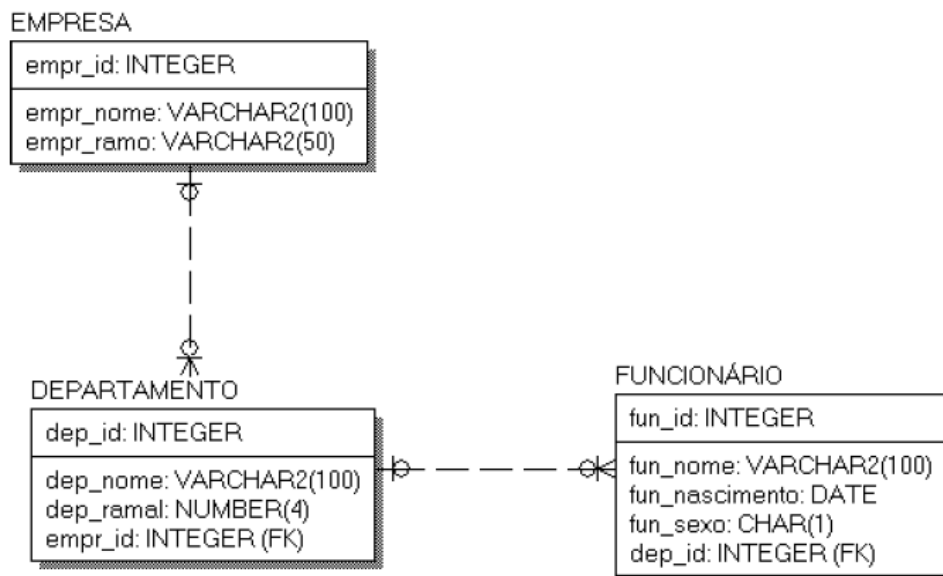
EMPRESA

empr_id: INTEGER

empr_nome: VARCHAR2(100)
empr_ramo: VARCHAR2(50)

DEPARTAMENTO

dep_id: INTEGER

dep_nome: VARCHAR2(100)
dep_ramal: NUMBER(4)
empr_id: INTEGER (FK)

FUNCIONÁRIO

fun_id: INTEGER

fun_nome: VARCHAR2(100)
fun_nascimento: DATE
fun_sexo: CHAR(1)
dep_id: INTEGER (FK)